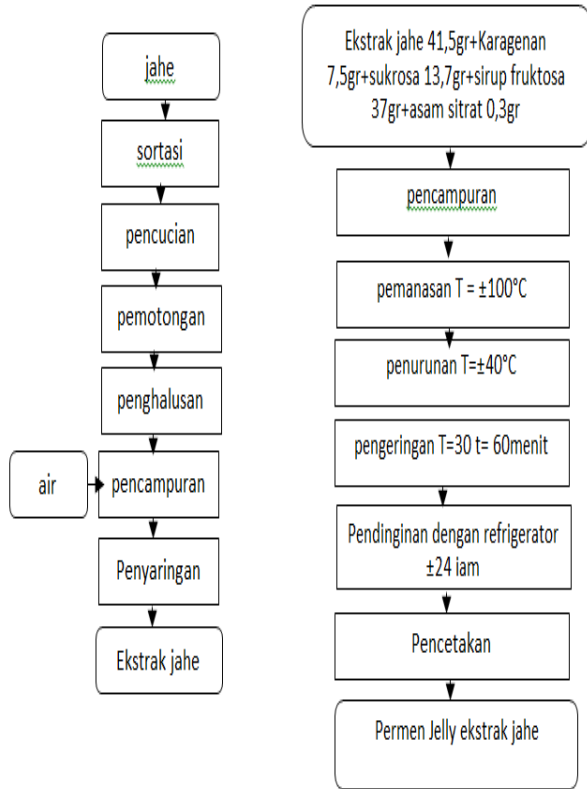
jahe

sortasi

pencucian

pemotongan

penghalusan

air

pencampuran

Penyaringan

Ekstrak jahe

Ekstrak jahe 41,5gr+Karagenan 7,5gr+sukrosa 13,7gr+sirup fruktosa 37gr+asam sitrat 0,3gr

pencampuran

pemanasan T = ±100°C

penurunan T=±40°C

pengeringan T=30 t= 60menit

Pendinginan dengan refrigerator ±24 iam

Pencetakan

Permen Jelly ekstrak jahe